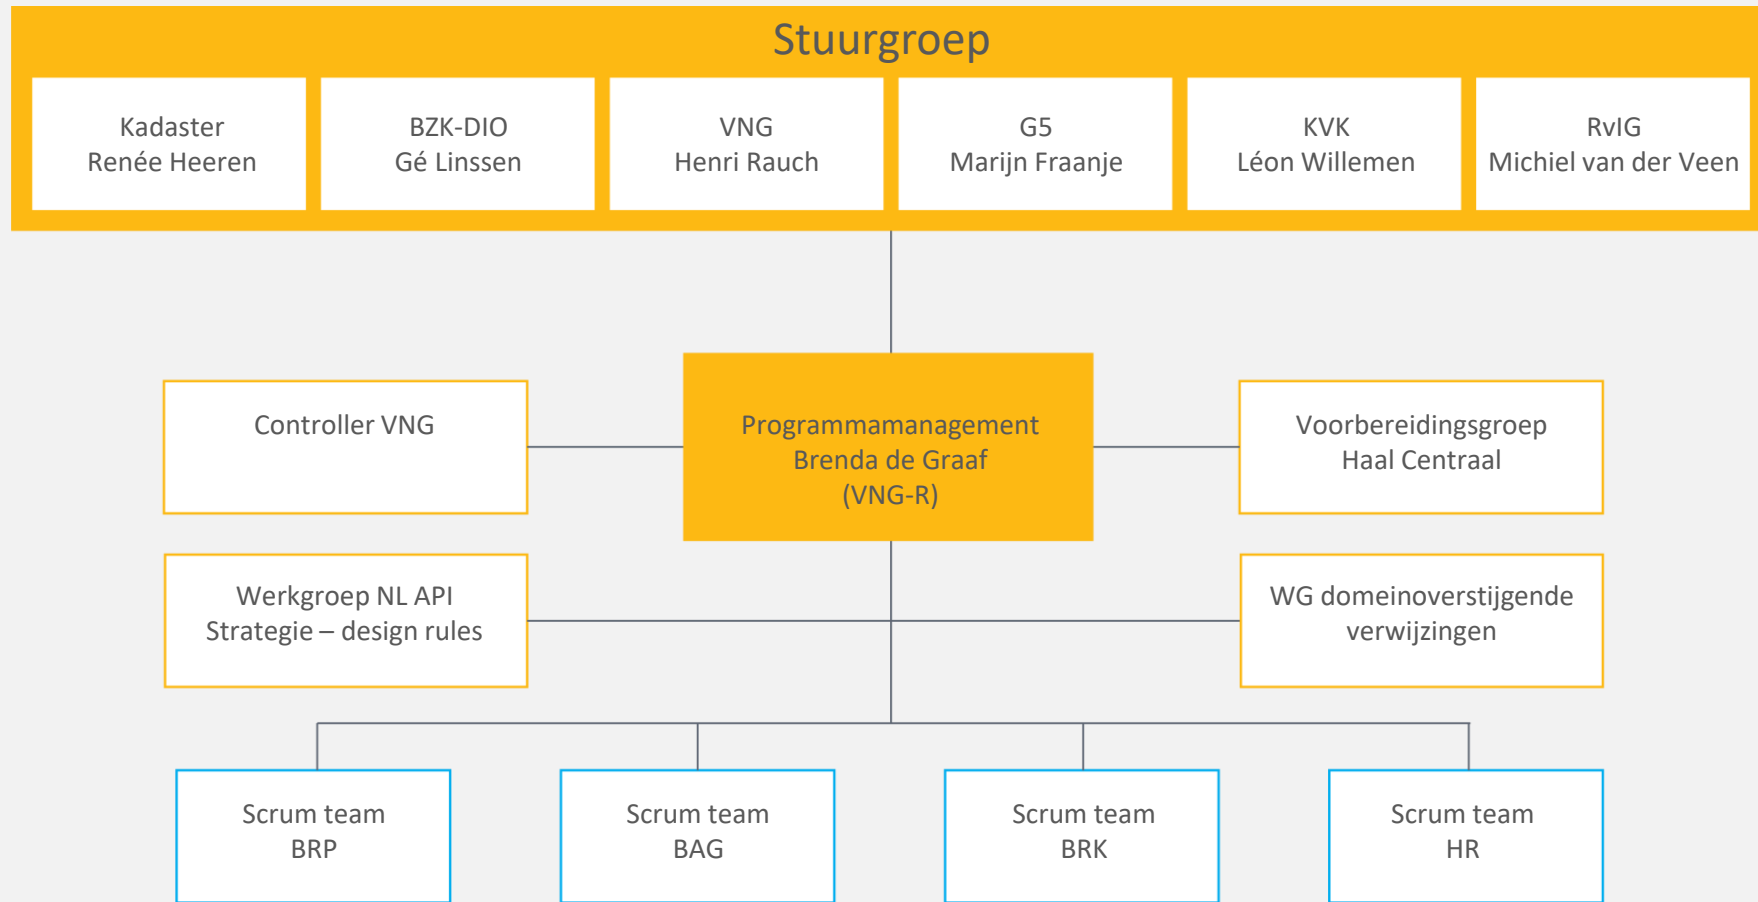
Stuurgroep

Kadaster
Renée Heeren

BZK-DIO
Gé Linssen

VNG
Henri Rauch

G5
Marijn Fraanje

KVK
Léon Willemen

RvIG
Michiel van der Veen

Controller VNG

Programmamanagement
Brenda de Graaf
(VNG-R)

Voorbereidingsgroep
Haal Centraal

Werkgroep NL API
Strategie – design rules

WG domeinoverstijgende
verwijzingen

Scrum team
BRP

Scrum team
BAG

Scrum team
BRK

Scrum team
HR